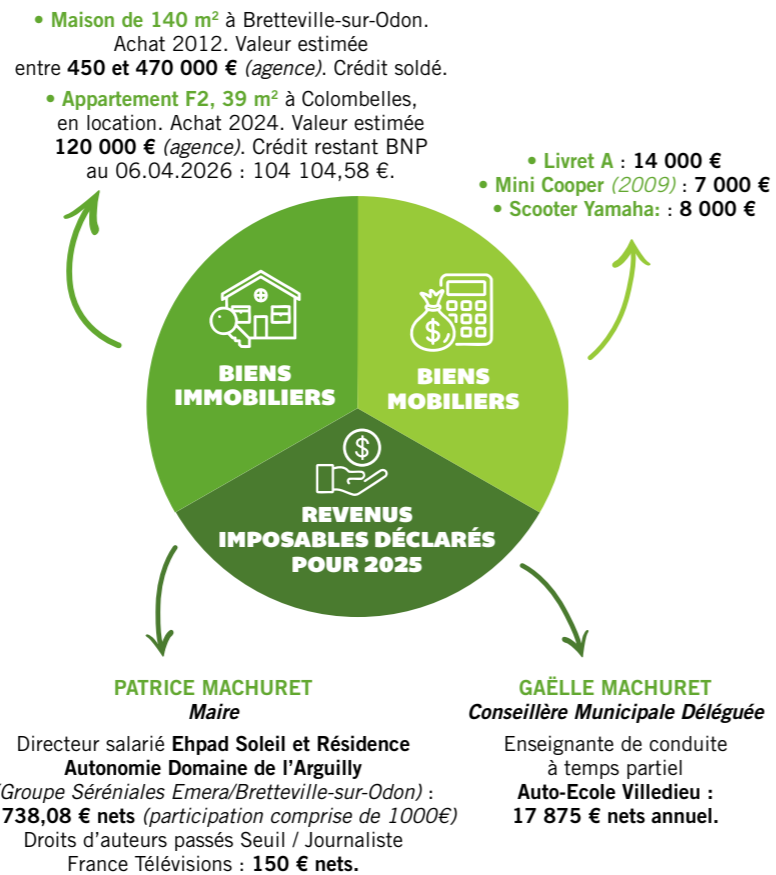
• Maison de 140 m² à Bretteville-sur-Odon. Achat 2012. Valeur estimée entre 450 et 470 000 € (agence). Crédit soldé.

• Appartement F2, 39 m² à Colombelles, en location. Achat 2024. Valeur estimée 120 000 € (agence). Crédit restant BNP au 06.04.2026 : 104 104,58 €.

• Livret A : 14 000 €
• Mini Cooper (2009) : 7 000 €
• Scooter Yamaha: : 8 000 €

BIENS IMMOBILIERS

BIENS MOBILIERS

REVENUS IMPOSABLES DÉCLARÉS POUR 2025

PATRICE MACHURET
Maire

Directeur salarié Ehpad Soleil et Résidence Autonomie Domaine de l'Arguilly (Groupe Séréniales Emera/Bretteville-sur-Odon) : 738,08 € nets (participation comprise de 1000€)
Droits d'auteurs passés Seuil / Journaliste France Télévisions : 150 € nets.

GAËLLE MACHURET
Conseillère Municipale Déléguée

Enseignante de conduite à temps partiel
Auto-Ecole Villedieu : 17 875 € nets annuel.